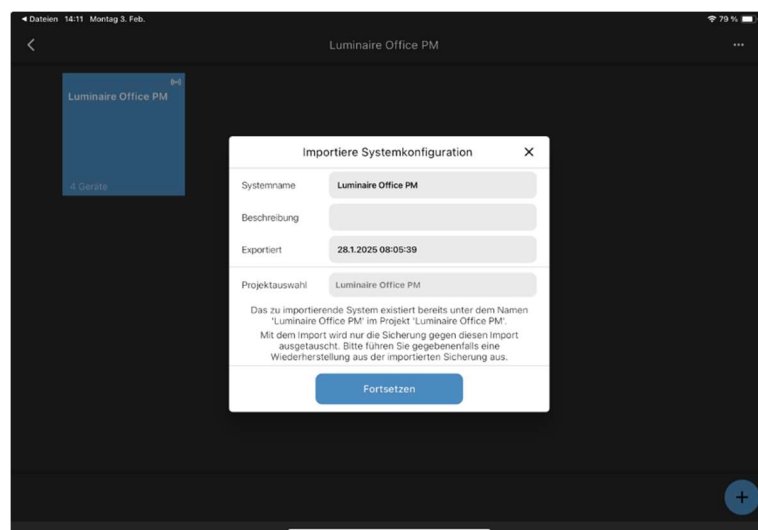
◂ Dateien 14:11 Montag 3. Feb.

79 %

Luminaire Office PM

•••

Luminaire Office PM

4 Geräte

Importiere Systemkonfiguration

Systemname | Luminaire Office PM

Beschreibung

Exportiert | 28.1.2025 08:05:39

Projektauswahl | Luminaire Office PM

Das zu importierende System existiert bereits unter dem Namen 'Luminaire Office PM' im Projekt 'Luminaire Office PM'.

Mit dem Import wird nur die Sicherung gegen diesen Import ausgetauscht. Bitte führen Sie gegebenenfalls eine Wiederherstellung aus der importierten Sicherung aus.

Fortsetzen

+